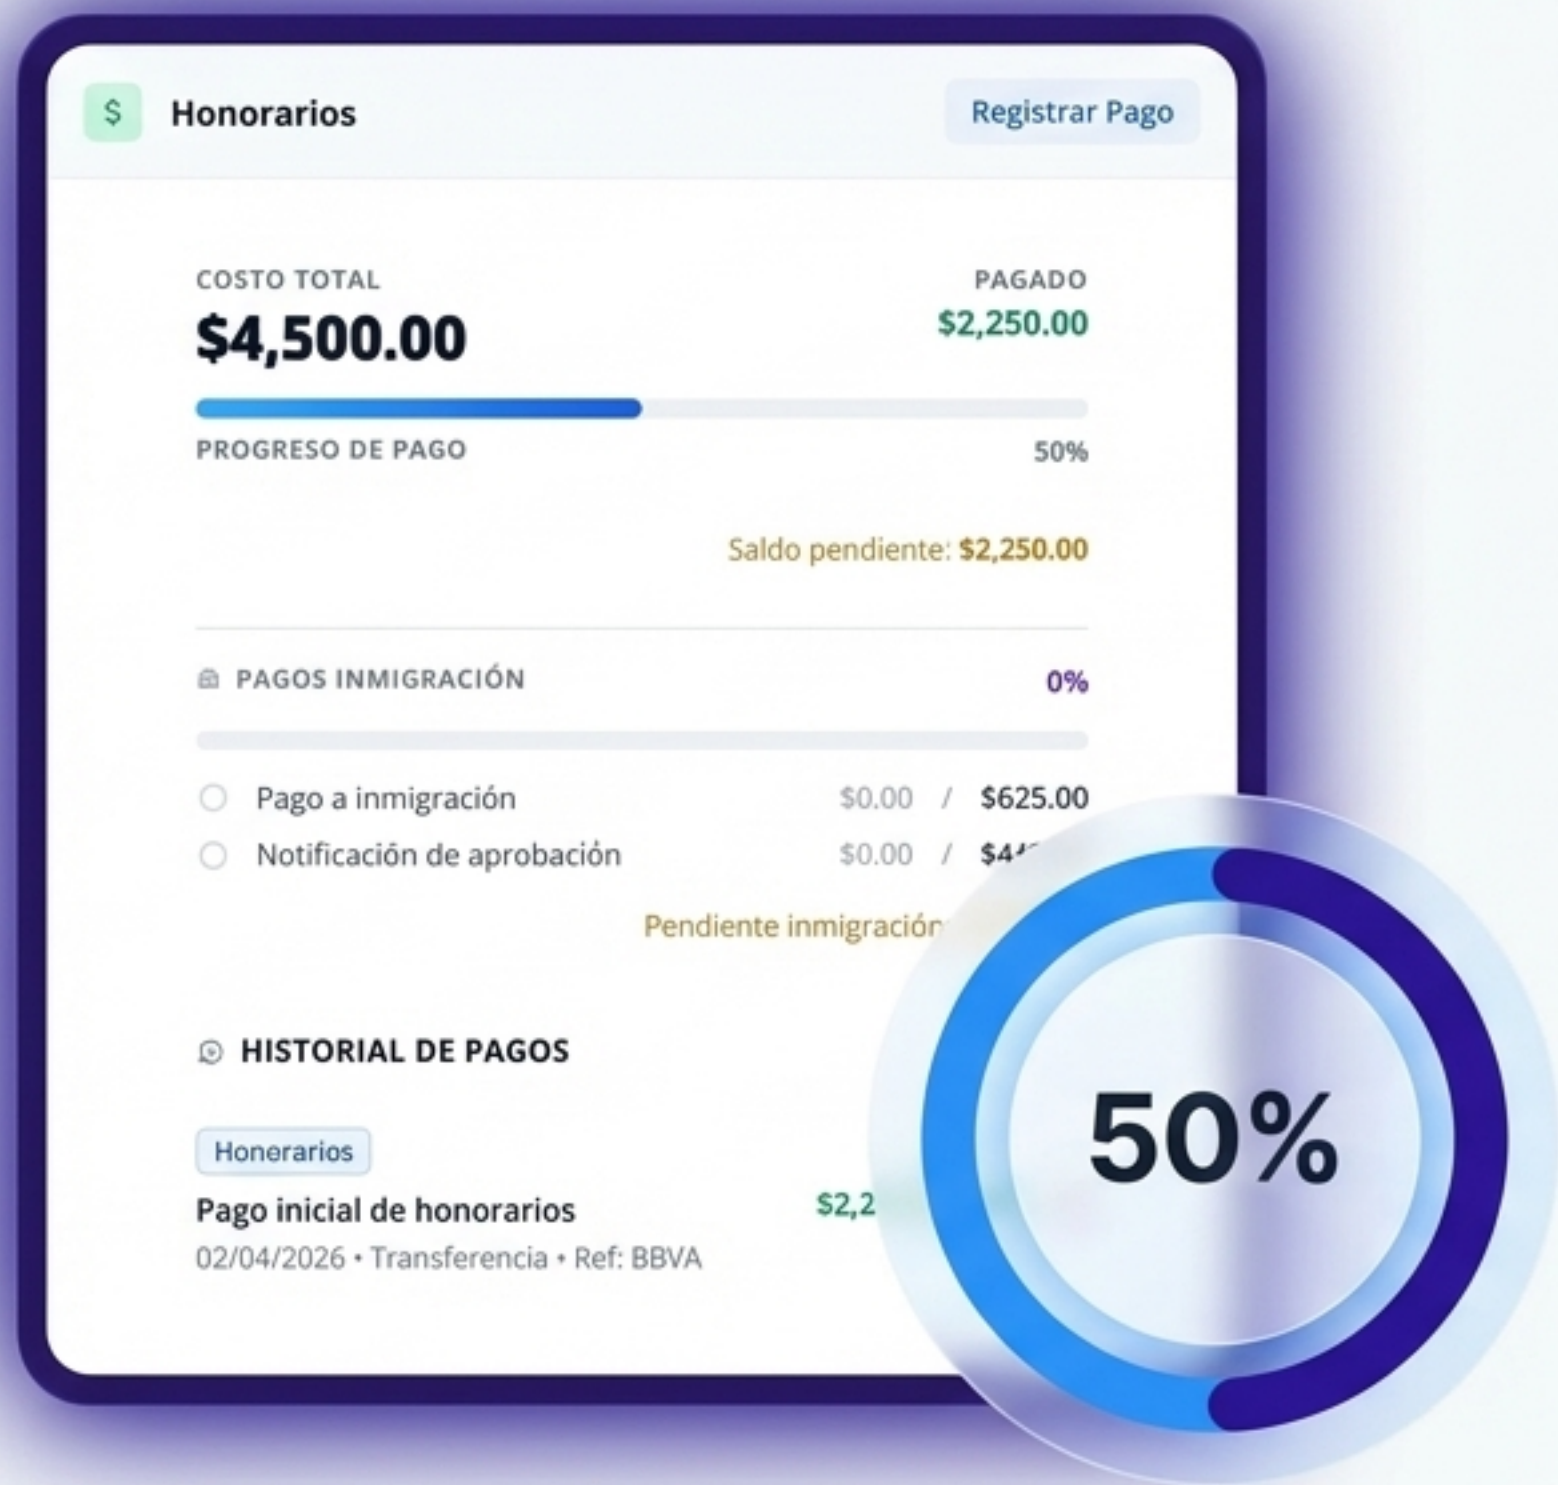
$ Honorarios

Registrar Pago

COSTO TOTAL
$4,500.00

PAGADO
$2,250.00

PROGRESO DE PAGO

50%

Saldo pendiente: $2,250.00

PAGOS INMIGRACIÓN

0%

Pago a inmigración $0.00 / $625.00

Notificación de aprobación $0.00 / $4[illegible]

Pendiente inmigración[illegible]

HISTORIAL DE PAGOS

Honorarios

Pago inicial de honorarios

$2,2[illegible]

02/04/2026 • Transferencia • Ref: BBVA

50%